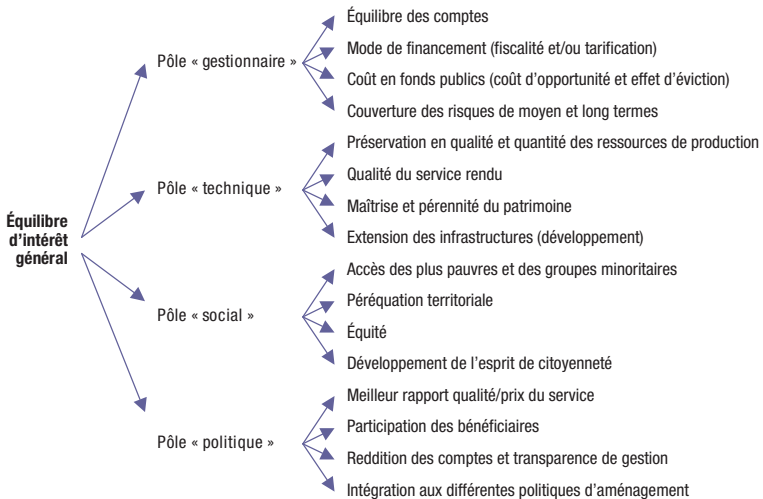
Équilibre d'intérêt général

Pôle « gestionnaire »

Équilibre des comptes

Mode de financement (fiscalité et/ou tarification)

Coût en fonds publics (coût d'opportunité et effet d'éviction)

Couverture des risques de moyen et long termes

Pôle « technique »

Préservation en qualité et quantité des ressources de production

Qualité du service rendu

Maîtrise et pérennité du patrimoine

Extension des infrastructures (développement)

Pôle « social »

Accès des plus pauvres et des groupes minoritaires

Péréquation territoriale

Équité

Développement de l'esprit de citoyenneté

Pôle « politique »

Meilleur rapport qualité/prix du service

Participation des bénéficiaires

Reddition des comptes et transparence de gestion

Intégration aux différentes politiques d'aménagement